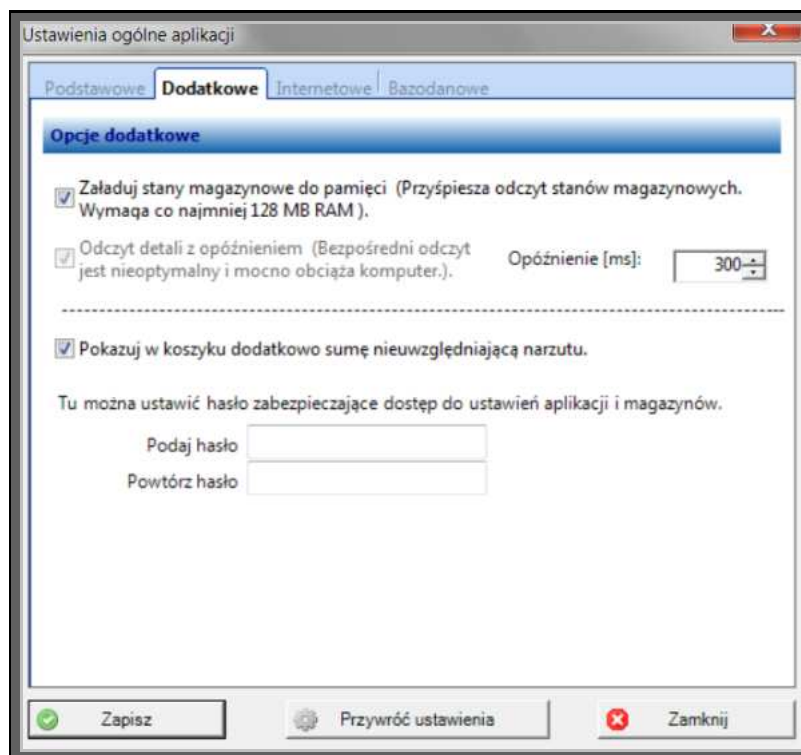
Ustawienia ogólne aplikacji

x

Podstawowe | Dodatkowe | Internetowe | Bazodanowe

Opcje dodatkowe

Załaduj stany magazynowe do pamięci (Przyśpiesza odczyt stanów magazynowych. Wymaga co najmniej 128 MB RAM ).

Odczyt detali z opóźnieniem (Bezpośredni odczyt jest nieoptymalny i mocno obciąża komputer.).

Opóźnienie [ms]: 300

Pokazuj w koszyku dodatkowo sumę nieuwzględniającą narzutu.

Tu można ustawić hasło zabezpieczające dostęp do ustawień aplikacji i magazynów.

Podaj hasło

Powtórz hasło

Zapisz

Przywróć ustawienia

Zamknij